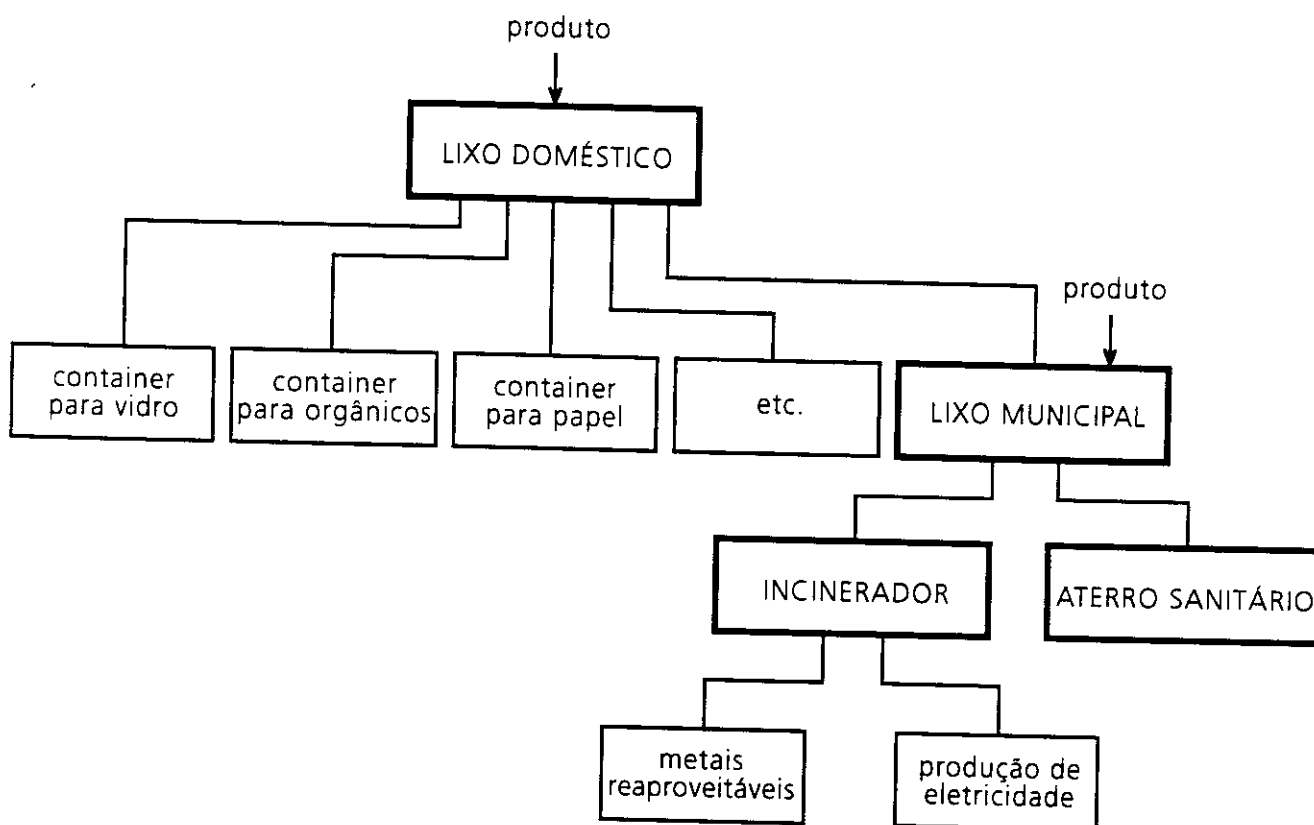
produto

LIXO DOMÉSTICO

container para vidro

container para orgânicos

container para papel

etc.

produto

LIXO MUNICIPAL

INCINERADOR

ATERRO SANITÁRIO

metais reaproveitáveis

produção de eletricidade